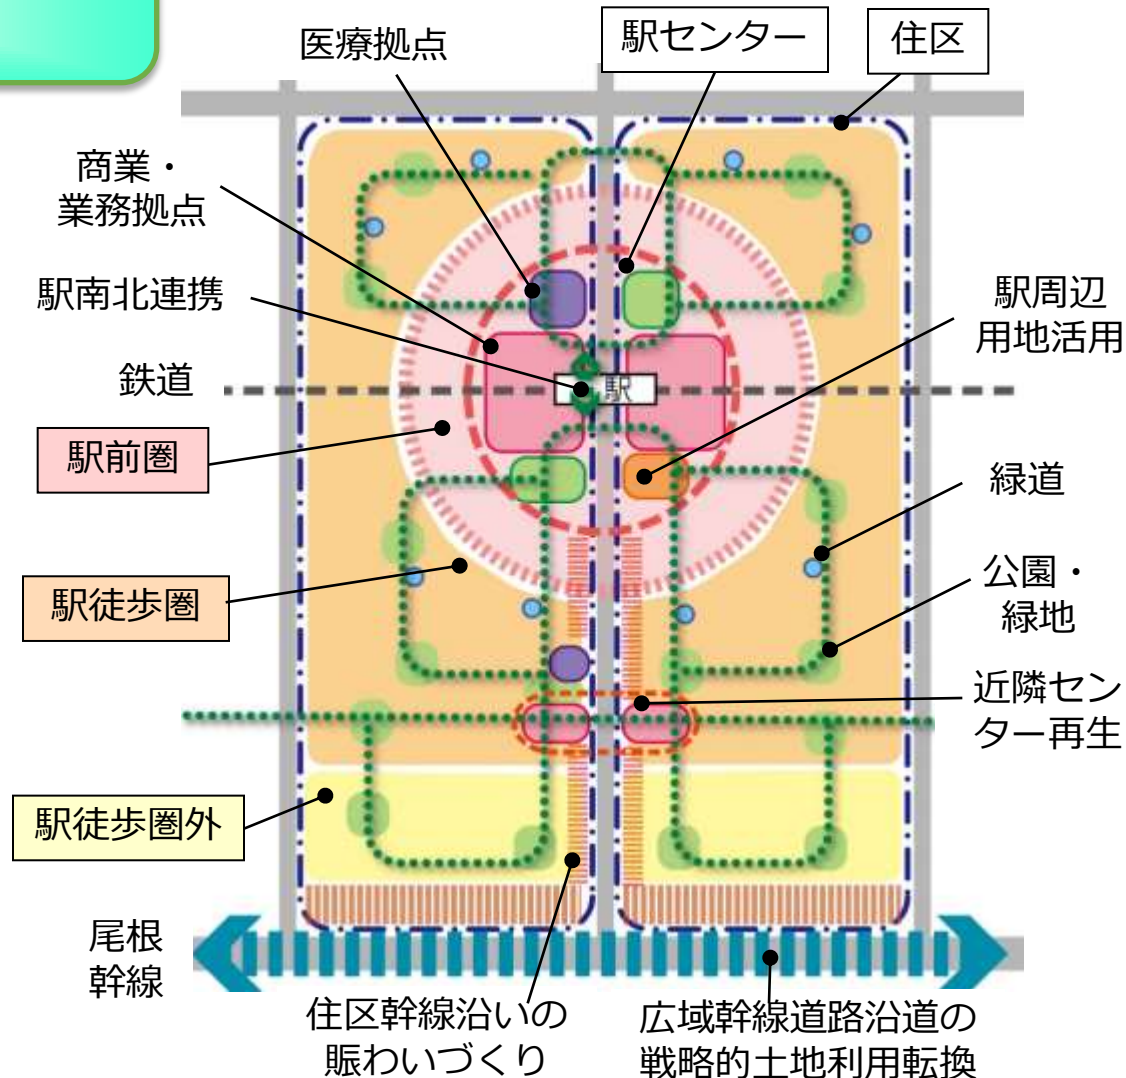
医療拠点

駅センター

住区

商業・業務拠点

駅南北連携

駅周辺用地活用

鉄道

駅

駅前圏

緑道

駅徒歩圏

公園・緑地

近隣センター再生

駅徒歩圏外

尾根幹線

住区幹線沿いの賑わいづくり

広域幹線道路沿道の戦略的土地利用転換